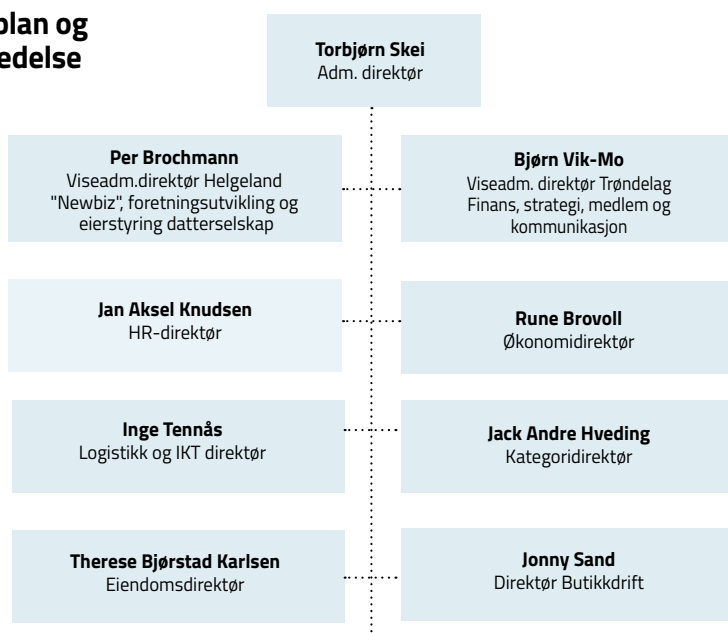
plan og
edelse

**Torbjørn Skei**
Adm. direktør

**Per Brochmann**
Viseadm.direktør Helgeland "Newbiz", foretningsutvikling og eierstyring datterselskap

**Bjørn Vik-Mo**
Viseadm. direktør Trøndelag Finans, strategi, medlem og kommunikasjon

**Jan Aksel Knudsen**
HR-direktør

**Rune Brovoll**
Økonomidirektør

**Inge Tennås**
Logistikk og IKT direktør

**Jack Andre Hveding**
Kategoridirektør

**Therese Bjørstad Karlsen**
Eiendomsdirektør

**Jonny Sand**
Direktør Butikkdrift